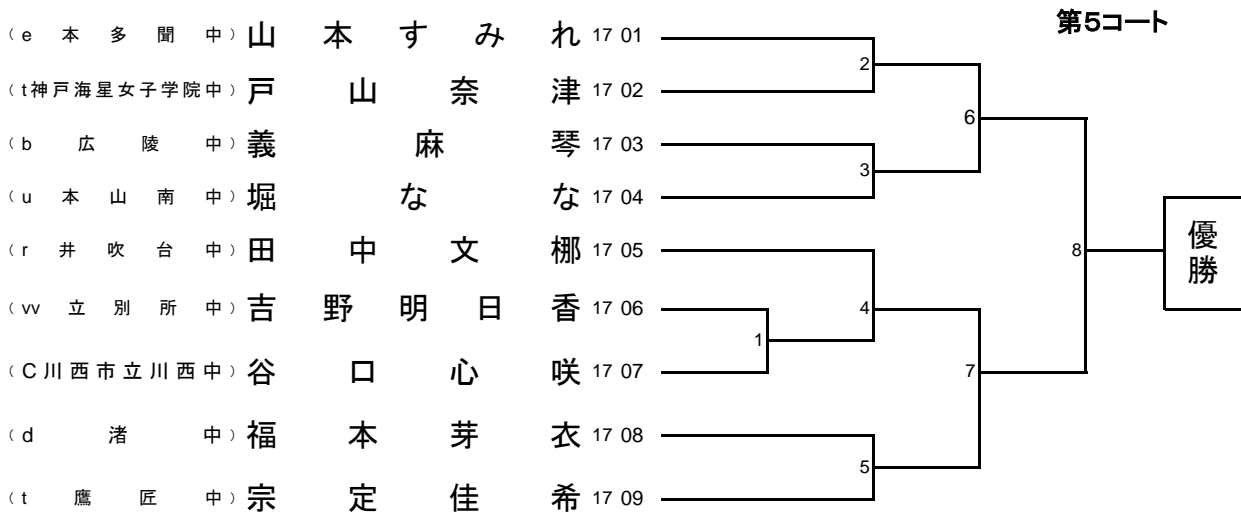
第5コート

（e 本多聞中）山本すみれ 17 01
（t 神戸海星女子学院中）戸山奈津 17 02
（b 広陵中）義麻琴 17 03
（u 本山南中）堀なな 17 04
（r 井吹台中）田中文梛 17 05
（vv 立別所中）吉野明日香 17 06
（C 川西市立川西中）谷口心咲 17 07
（d 渚中）福本芽衣 17 08
（t 鷹匠中）宗定佳希 17 09

2
3
6
1
4
5
7
8
優勝